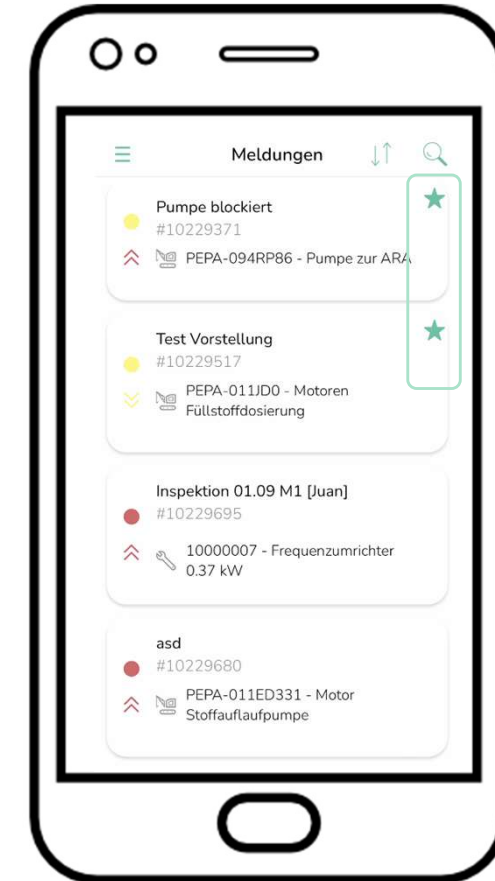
Meldungen

Pumpe blockiert
#10229371
PEPA-094RP86 - Pumpe zur ARA

Test Vorstellung
#10229517
PEPA-011JD0 - Motoren Füllstoffdosierung

Inspektion 01.09 M1 [Juan]
#10229695
10000007 - Frequenzumrichter 0.37 kW

asd
#10229680
PEPA-011ED331 - Motor Stoffauflaufpumpe